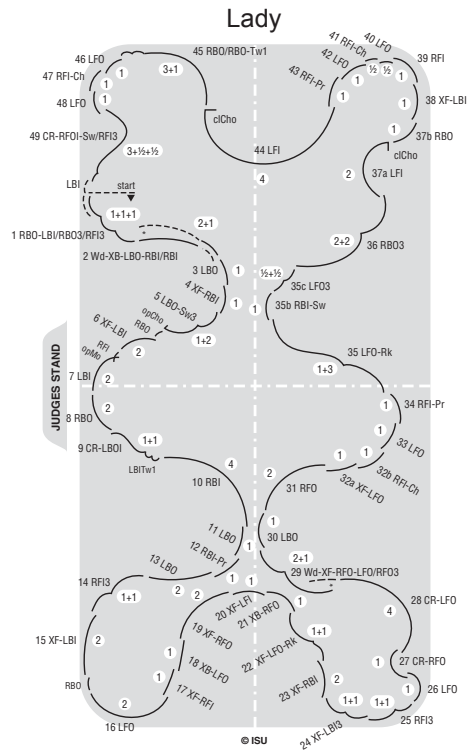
Lady

45 RBO/RBO-Tw1
46 LFO
47 RFI-Ch
3+1
1
1
48 LFO
49 CR-RFOI-Sw/RFI3
3+½+½
clCho
44 LFI
40 LFO
41 RFI-Ch
39 RFI
42 LFO
½
½
1
43 RFI-Pr
1
38 XF-LBI
1
1
37b RBO
clCho
37a LFI
2
4
LBI
start
1+1+1
1 RBO-LBI/RBO3/RFI3
2+1
2 Wd-XB-LBO-RBI/RBI
2+2
36 RBO3
3 LBO
1
4 XF-RBI
1
5 LBO-Sw3
opCho
RBO
6 XF-LBI
RFI
opMo
2
1+2
½+½
35c LFO3
1
35b RBI-Sw
JUDGES STAND
7 LBI
2
35 LFO-Rk
1+3
2
8 RBO
34 RFI-Pr
1
9 CR-LBOI
1+1
LBITw1
4
10 RBI
33 LFO
1
1
1
32b RFI-Ch
32a XF-LFO
2
31 RFO
11 LBO
1
12 RBI-Pr
1
30 LBO
2+1
29 Wd-XF-RFO-LFO/RFO3
13 LBO
2
2
1
1
14 RFI3
1+1
20 XF-LFI
21 XB-RFO
1
28 CR-LFO
4
15 XF-LBI
2
19 XF-RFO
1
1+1
RBO
18 XB-LFO
22 XF-LFO-Rk
1
27 CR-RFO
2
1
17 XF-RFI
23 XF-RBI
2
1
26 LFO
1+1
1+1
16 LFO
25 RFI3
24 XF-LBI3
© ISU